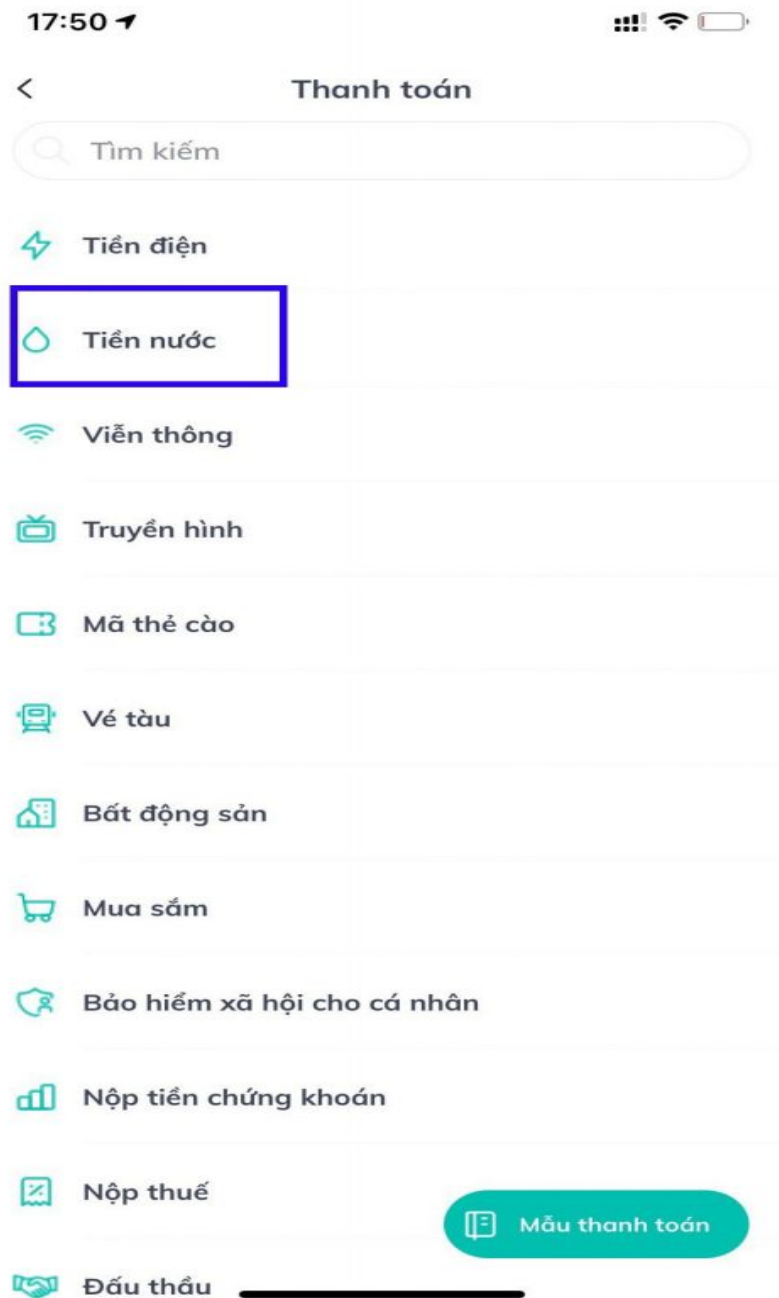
17:50

<

Thanh toán

Tìm kiếm

Tiền điện

Tiền nước

Viễn thông

Truyền hình

Mã thẻ cào

Vé tàu

Bất động sản

Mua sắm

Bảo hiểm xã hội cho cá nhân

Nộp tiền chứng khoán

Nộp thuế

Mẫu thanh toán

Đấu thầu